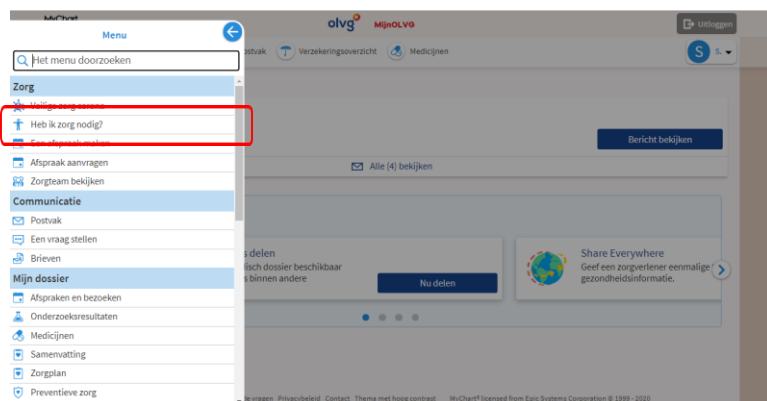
MyChart

Menu

Het menu doorzoeken

Zorg

Veilige zorg-omgeving

Heb ik zorg nodig?

Een afspraak maken

Afspraak aanvragen

Zorgteam bekijken

Communicatie

Postvak

Een vraag stellen

Brieven

Mijn dossier

Afspraken en bezoeken

Onderzoeksresultaten

Medicijnen

Samenvatting

Zorgplan

Preventieve zorg

olvg MijnOLVG

Uitloggen

Postvak

Verzekeringsoverzicht

Medicijnen

S

S.

Bericht bekijken

Alle (4) bekijken

s delen

lisch dossier beschikbaar

s binnen andere

Nu delen

Share Everywhere

Geef een zorgverlener eenmalige

gezondheidsinformatie.

le vragen Privacybeleid Contact Thema met hoog contrast MyChart® licensed from Epic Systems Corporation © 1999 - 2020